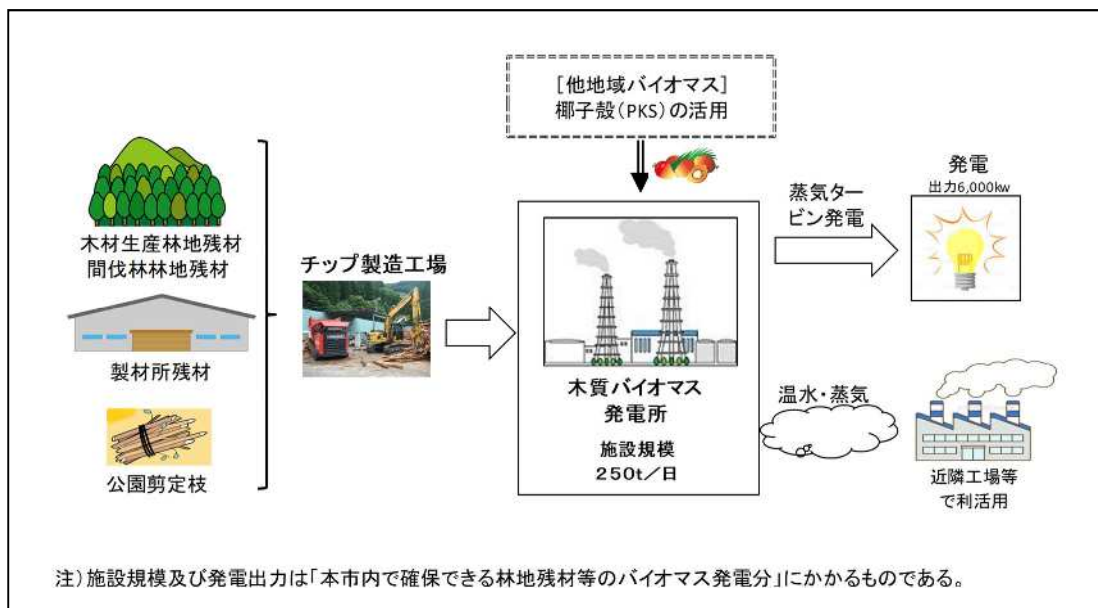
[他地域バイオマス]
椰子殻(PKS)の活用

木材生産林地残材
間伐林林地残材

製材所残材

公園剪定枝

チップ製造工場

木質バイオマス
発電所

施設規模
250t/日

蒸気タービン発電

発電
出力6,000kw

温水・蒸気

近隣工場等
で利活用

注)施設規模及び発電出力は「本市内で確保できる林地残材等のバイオマス発電分」にかかるものである。